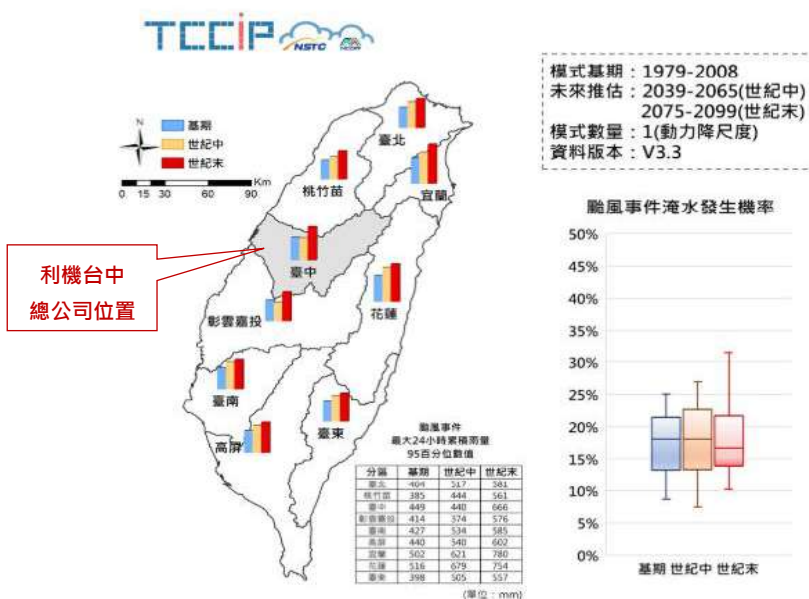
TCCIP NSTC

基期
世紀中
世紀末

N

0 15 30 60 90 Km

臺北
桃竹苗
宜蘭
臺中
花蓮
彰雲嘉投
臺南
高屏
臺東

利機台中
總公司位置

颱風事件
最大24小時累積雨量
95百分位數值

| 分區 | 基期 | 世紀中 | 世紀末 |
|---|---|---|---|
| 臺北 | 404 | 517 | 581 |
| 桃竹苗 | 385 | 444 | 561 |
| 臺中 | 449 | 440 | 666 |
| 彰雲嘉投 | 414 | 374 | 576 |
| 臺南 | 427 | 534 | 585 |
| 高屏 | 440 | 540 | 602 |
| 宜蘭 | 502 | 621 | 780 |
| 花蓮 | 516 | 679 | 754 |
| 臺東 | 398 | 505 | 557 |

(單位：mm)

模式基期：1979-2008
未來推估：2039-2065(世紀中)
2075-2099(世紀末)
模式數量：1(動力降尺度)
資料版本：V3.3

颱風事件淹水發生機率

50%
45%
40%
35%
30%
25%
20%
15%
10%
5%
0%

基期 世紀中 世紀末